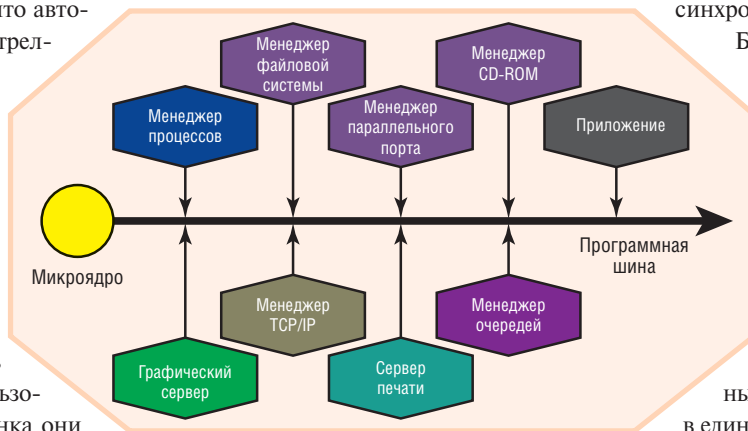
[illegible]то авто-
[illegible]трел-

синхро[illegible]
Б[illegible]

Менеджер файловой системы

Менеджер CD-ROM

Менеджер процессов

Менеджер параллельного порта

Приложение

Программная шина

Микроядро

Менеджер TCP/IP

Менеджер очередей

Графический сервер

Сервер печати

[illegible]ьзо-
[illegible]нка они

ны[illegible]
в един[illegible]